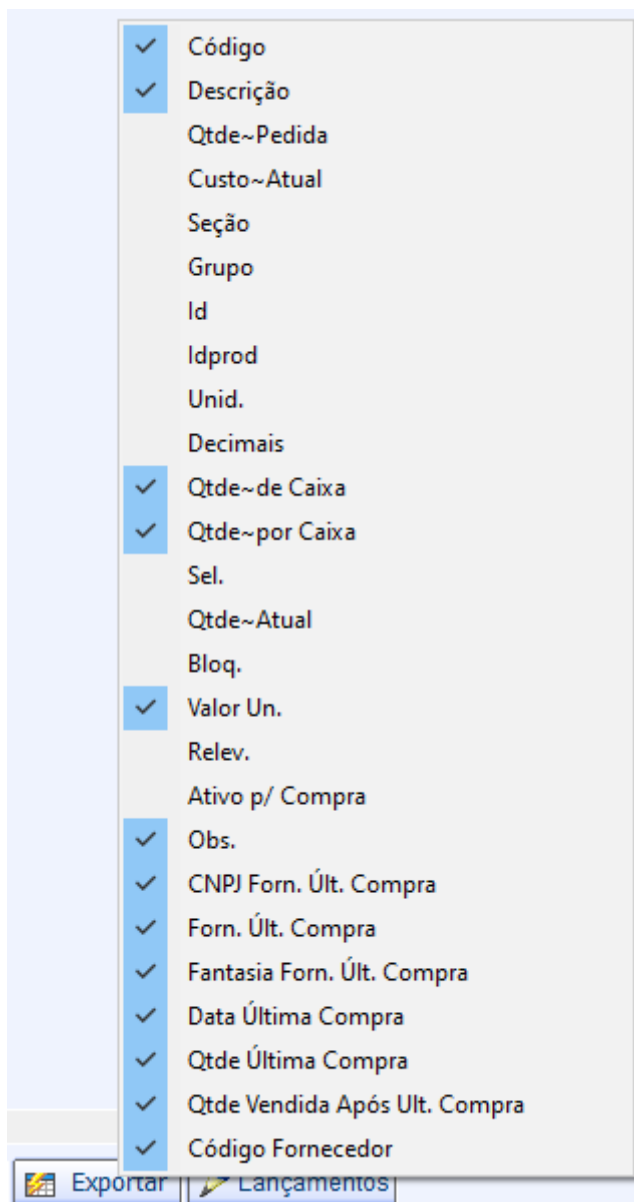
Código
Descrição
Qtde~Pedida
Custo~Atual
Seção
Grupo
Id
Idprod
Unid.
Decimais
Qtde~de Caixa
Qtde~por Caixa
Sel.
Qtde~Atual
Bloq.
Valor Un.
Relev.
Ativo p/ Compra
Obs.
CNPJ Forn. Últ. Compra
Forn. Últ. Compra
Fantasia Forn. Últ. Compra
Data Última Compra
Qtde Última Compra
Qtde Vendida Após Ult. Compra
Código Fornecedor

Exportar
Lançamentos